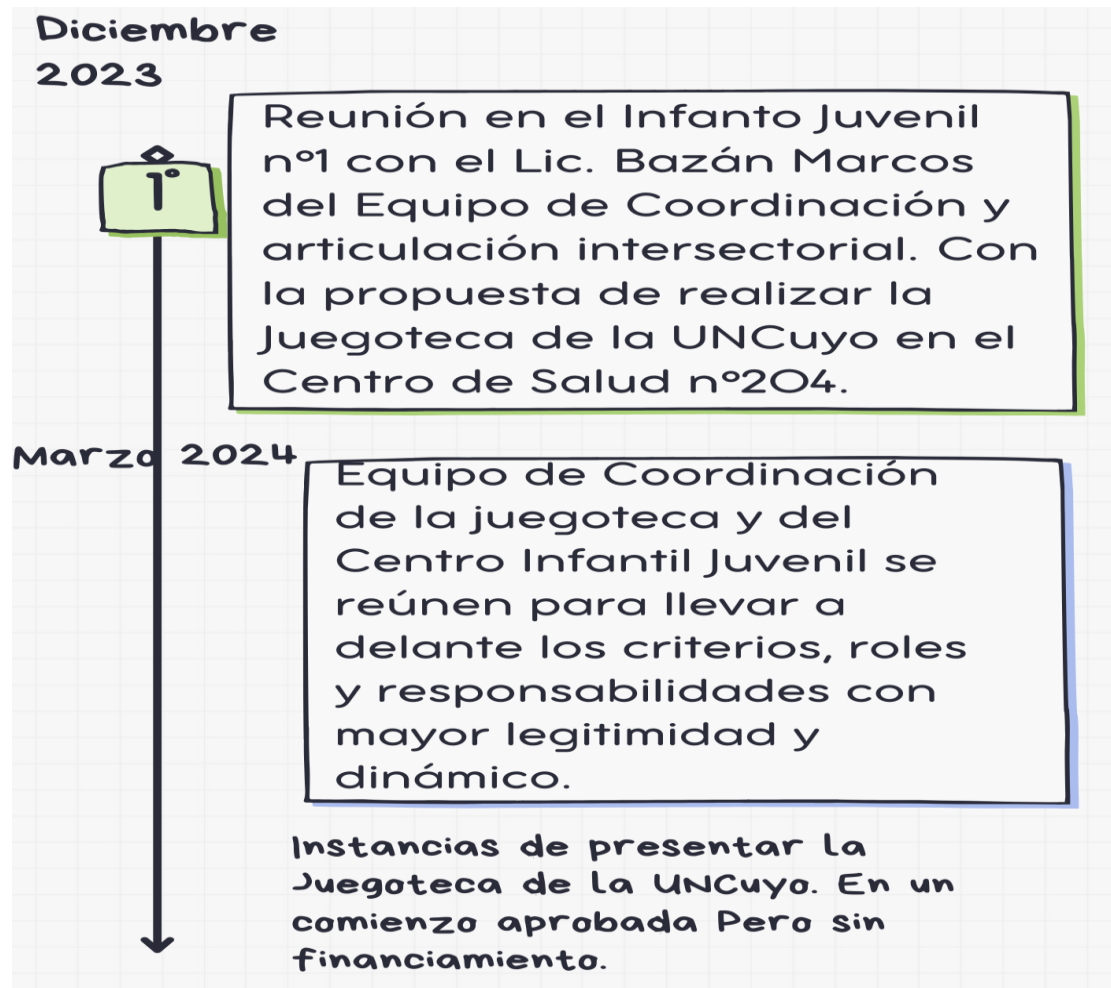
Diciembre 2023

1°

Reunión en el Infanto Juvenil nº1 con el Lic. Bazán Marcos del Equipo de Coordinación y articulación intersectorial. Con la propuesta de realizar la Juegoteca de la UNCuyo en el Centro de Salud nº204.

Marzo 2024

Equipo de Coordinación de la juegoteca y del Centro Infantil Juvenil se reúnen para llevar a delante los criterios, roles y responsabilidades con mayor legitimidad y dinámico.

Instancias de presentar la Juegoteca de la UNCuyo. En un comienzo aprobada Pero sin financiamiento.